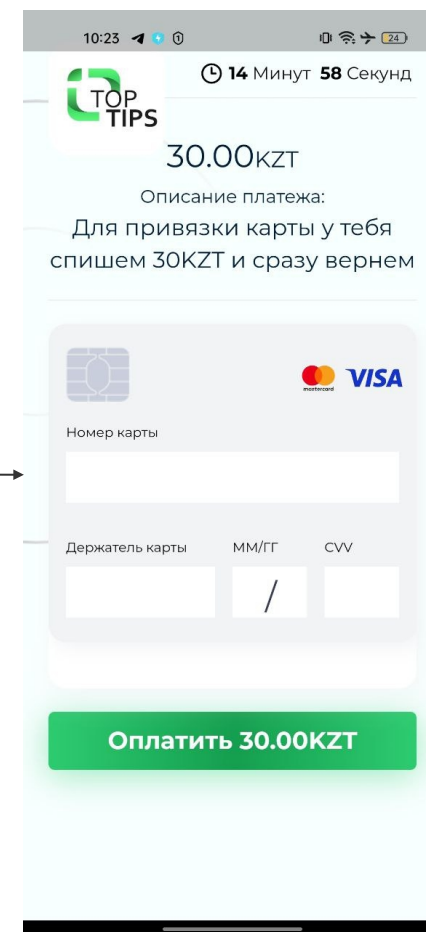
10:23 24

TOP TIPS

14 Минут 58 Секунд

30.00KZT

Описание платежа:
Для привязки карты у тебя спишем 30KZT и сразу вернем

mastercard VISA

Номер карты

Держатель карты

ММ/ГГ

CVV

/

Оплатить 30.00KZT